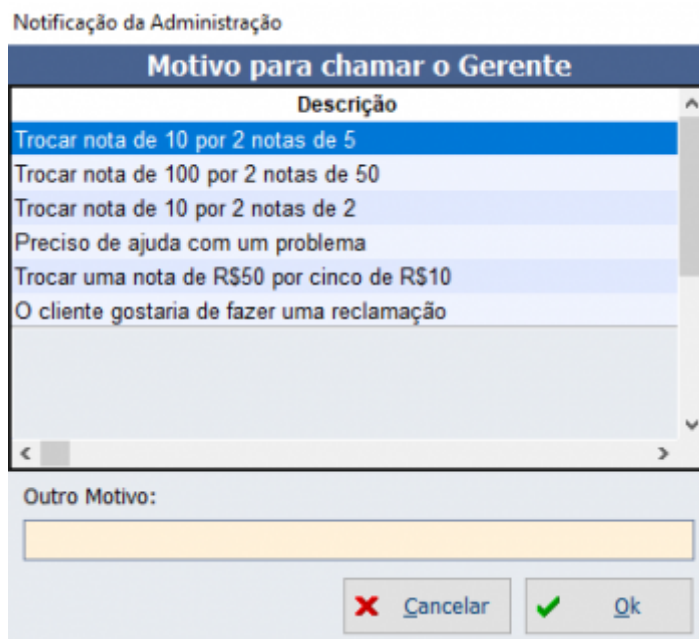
Notificação da Administração

Motivo para chamar o Gerente

| Descrição |
|---|
| Trocar nota de 10 por 2 notas de 5 |
| Trocar nota de 100 por 2 notas de 50 |
| Trocar nota de 10 por 2 notas de 2 |
| Preciso de ajuda com um problema |
| Trocar uma nota de R$50 por cinco de R$10 |
| O cliente gostaria de fazer uma reclamação |

Outro Motivo:

Cancelar

Ok